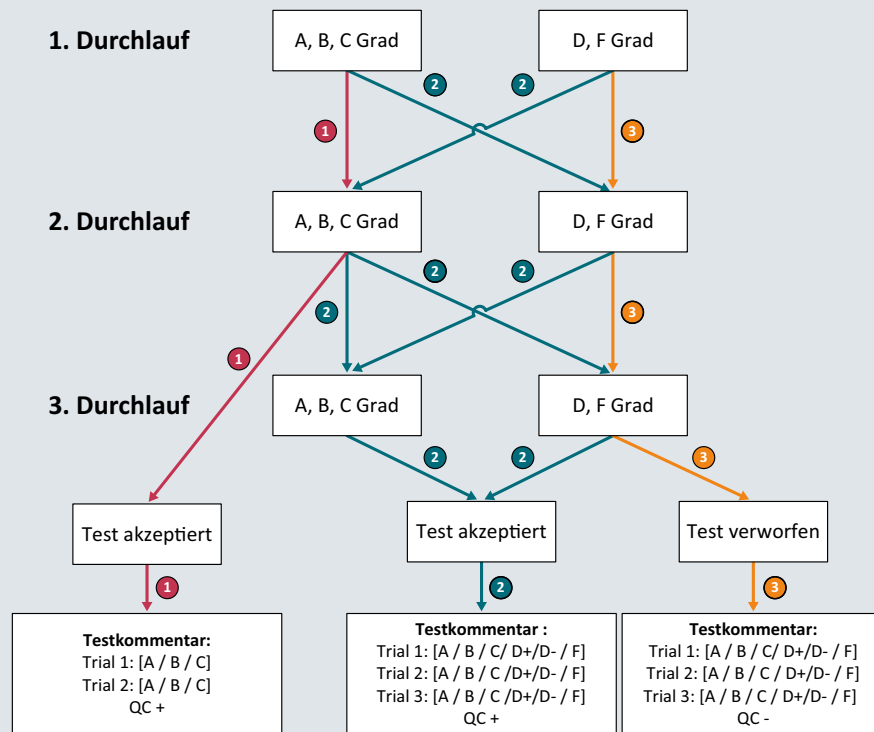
1. Durchlauf

A, B, C Grad

D, F Grad

2

2

1

3

2. Durchlauf

A, B, C Grad

D, F Grad

2

2

2

3

1

3. Durchlauf

A, B, C Grad

D, F Grad

2

2

3

Test akzeptiert

Test akzeptiert

Test verworfen

1

2

3

Testkommentar:
Trial 1: [A / B / C]
Trial 2: [A / B / C]
QC +

Testkommentar :
Trial 1: [A / B / C/ D+/D- / F]
Trial 2: [A / B / C /D+/D- / F]
Trial 3: [A / B / C /D+/D- / F]
QC +

Testkommentar:
Trial 1: [A / B / C/ D+/D- / F]
Trial 2: [A / B / C / D+/D- / F]
Trial 3: [A / B / C / D+/D- / F]
QC -